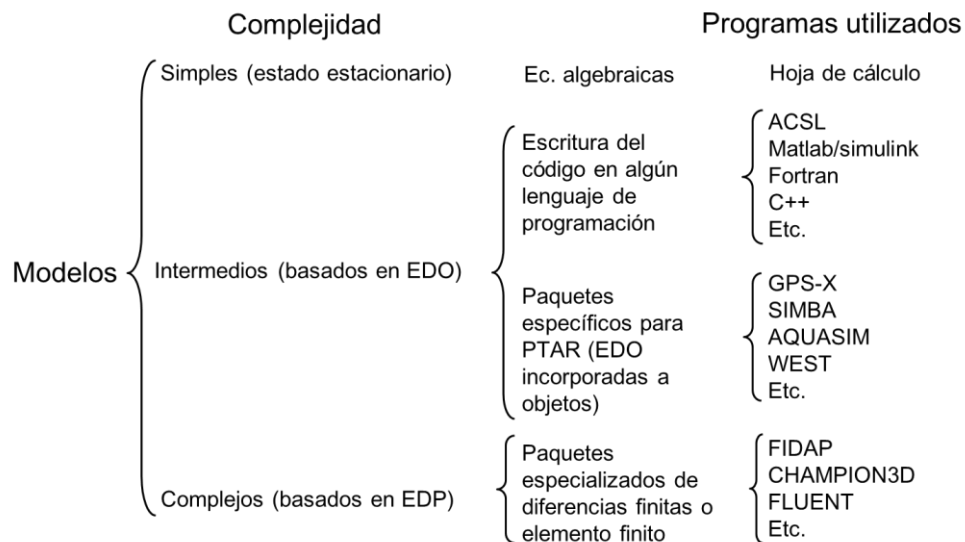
Complejidad

Programas utilizados

Modelos

Simples (estado estacionario)

Ec. algebraicas

Hoja de cálculo

Intermedios (basados en EDO)

Escritura del código en algún lenguaje de programación

ACSL
Matlab/simulink
Fortran
C++
Etc.

Paquetes específicos para PTAR (EDO incorporadas a objetos)

GPS-X
SIMBA
AQUASIM
WEST
Etc.

Complejos (basados en EDP)

Paquetes especializados de diferencias finitas o elemento finito

FIDAP
CHAMPION3D
FLUENT
Etc.